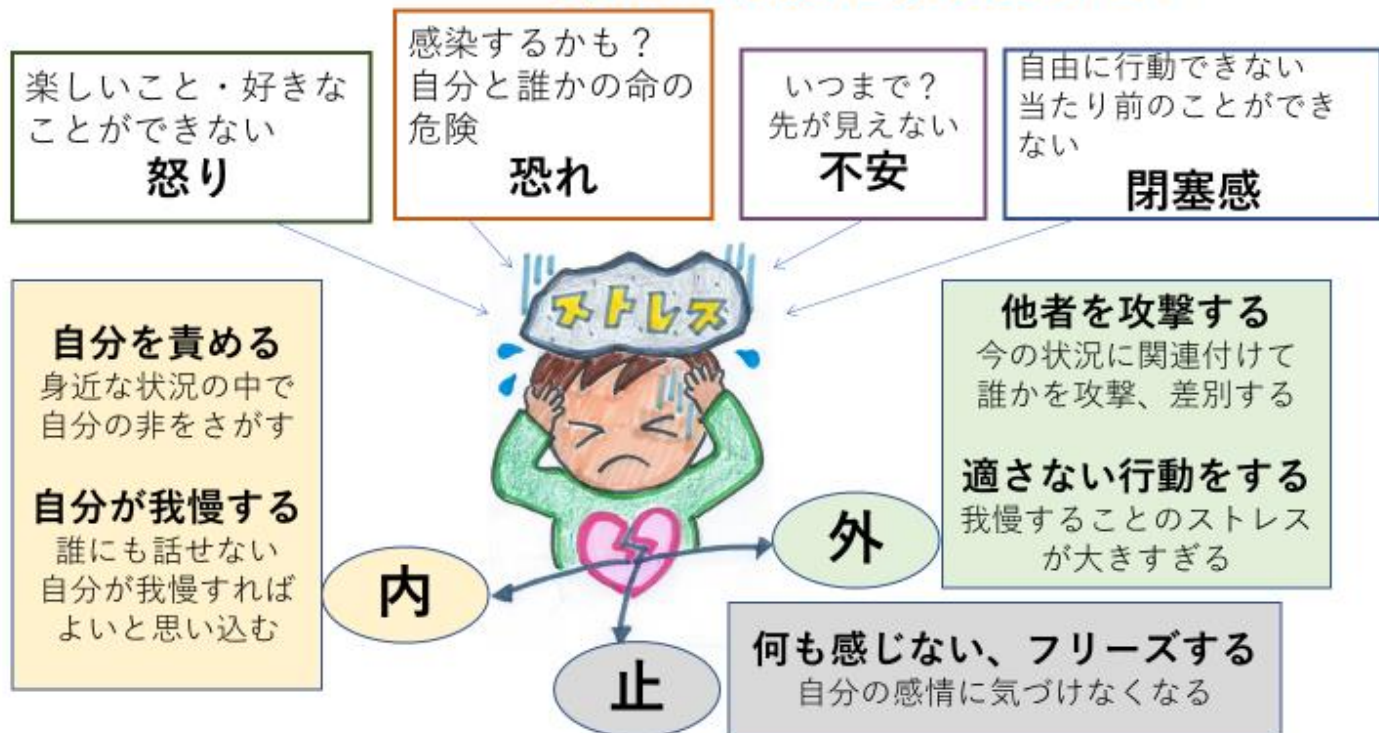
楽しいこと・好きなことができない
怒り

感染するかも？
自分と誰かの命の危険
恐れ

いつまで？
先が見えない
不安

自由に行動できない
当たり前のことができない
閉塞感

ストレス

自分を責める
身近な状況の中で自分の非をさがす

自分が我慢する
誰にも話せない
自分が我慢すればよいと思い込む

内

外

他者を攻撃する
今の状況に関連付けて誰かを攻撃、差別する

適さない行動をする
我慢することのストレスが大きすぎる

止

何も感じない、フリーズする
自分の感情に気づけなくなる